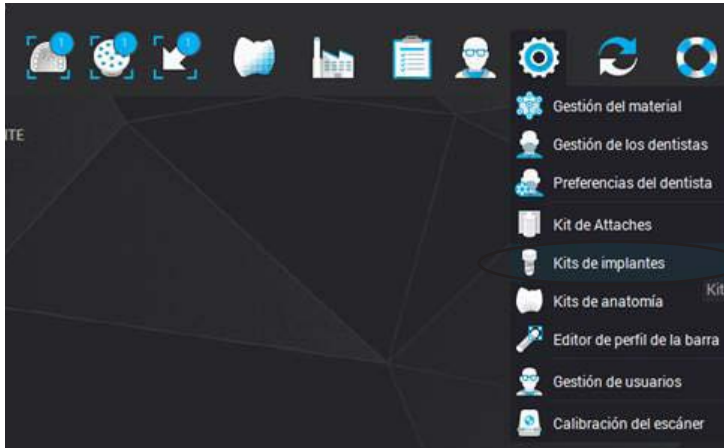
1 1 1

TE

Gestión del material
Gestión de los dentistas
Preferencias del dentista
Kit de Attaches
Kits de implantes
Kits de anatomía
Kit
Editor de perfil de la barra
Gestión de usuarios
Calibración del escáner